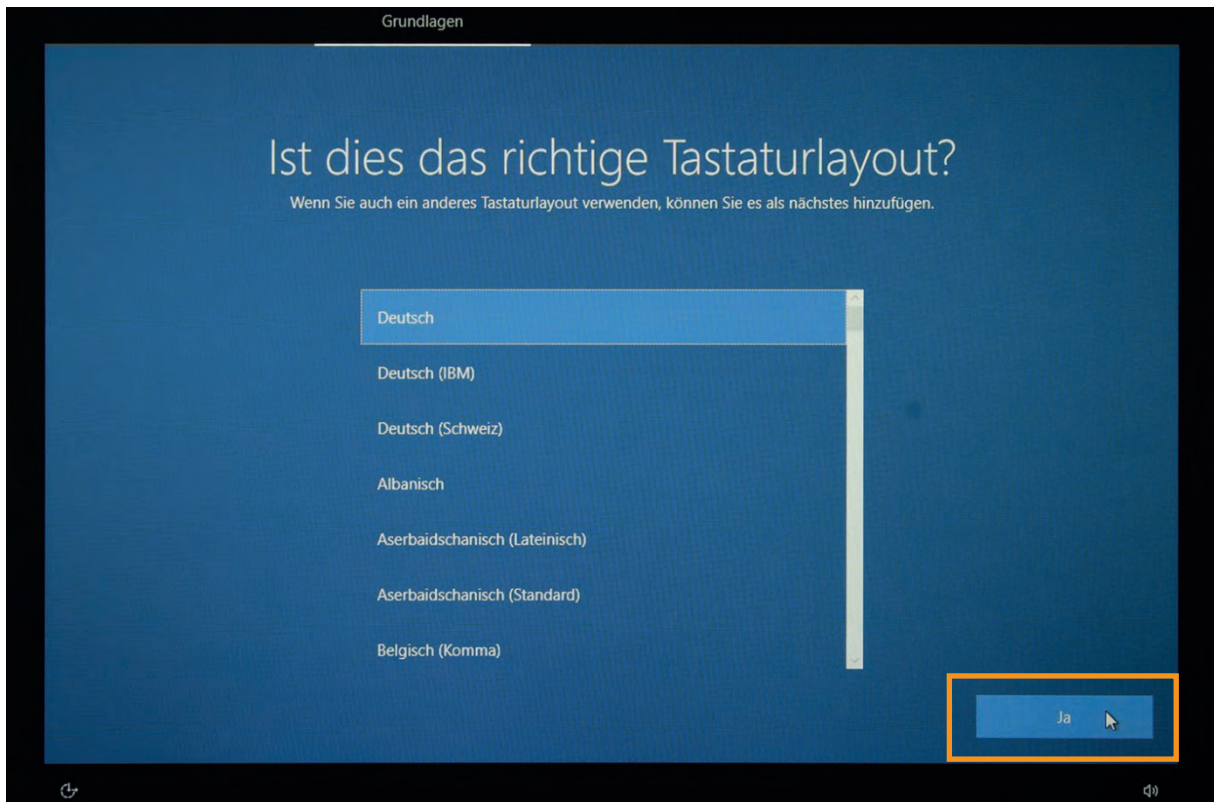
Grundlagen

Ist dies das richtige Tastaturlayout?

Wenn Sie auch ein anderes Tastaturlayout verwenden, können Sie es als nächstes hinzufügen.

Deutsch

Deutsch (IBM)

Deutsch (Schweiz)

Albanisch

Aserbaidschanisch (Lateinisch)

Aserbaidschanisch (Standard)

Belgisch (Komma)

Ja